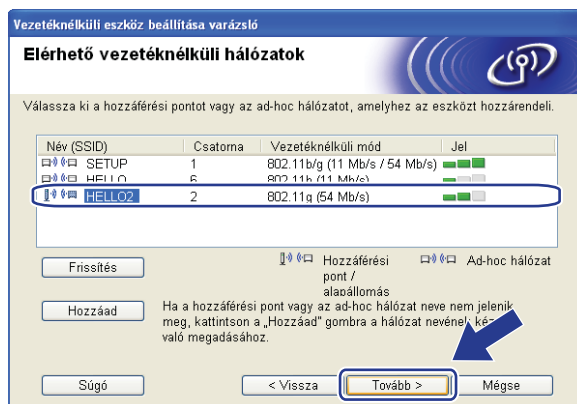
Vezetéknélküli eszköz beállítása varázsló

Elérhető vezetéknélküli hálózatok

Válassza ki a hozzáférési pontot vagy az ad-hoc hálózatot, amelyhez az eszközt hozzárendeli.

| Név (SSID) | Csatorna | Vezetéknélküli mód | Jel |
|---|---|---|---|
| SETUP | 1 | 802.11b/g (11 Mb/s / 54 Mb/s) | |
| HELLO | 6 | 802.11b (11 Mb/s) | |
| HELLO2 | 2 | 802.11g (54 Mb/s) | |

Frissítés

Hozzáférési pont / alapállomás

Ad-hoc hálózat

Hozzáad

Ha a hozzáférési pont vagy az ad-hoc hálózat neve nem jelenik meg, kattintson a „Hozzáad" gombra a hálózat nevének kéz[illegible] való megadásához.

Súgó

< Vissza

Tovább >

Mégse